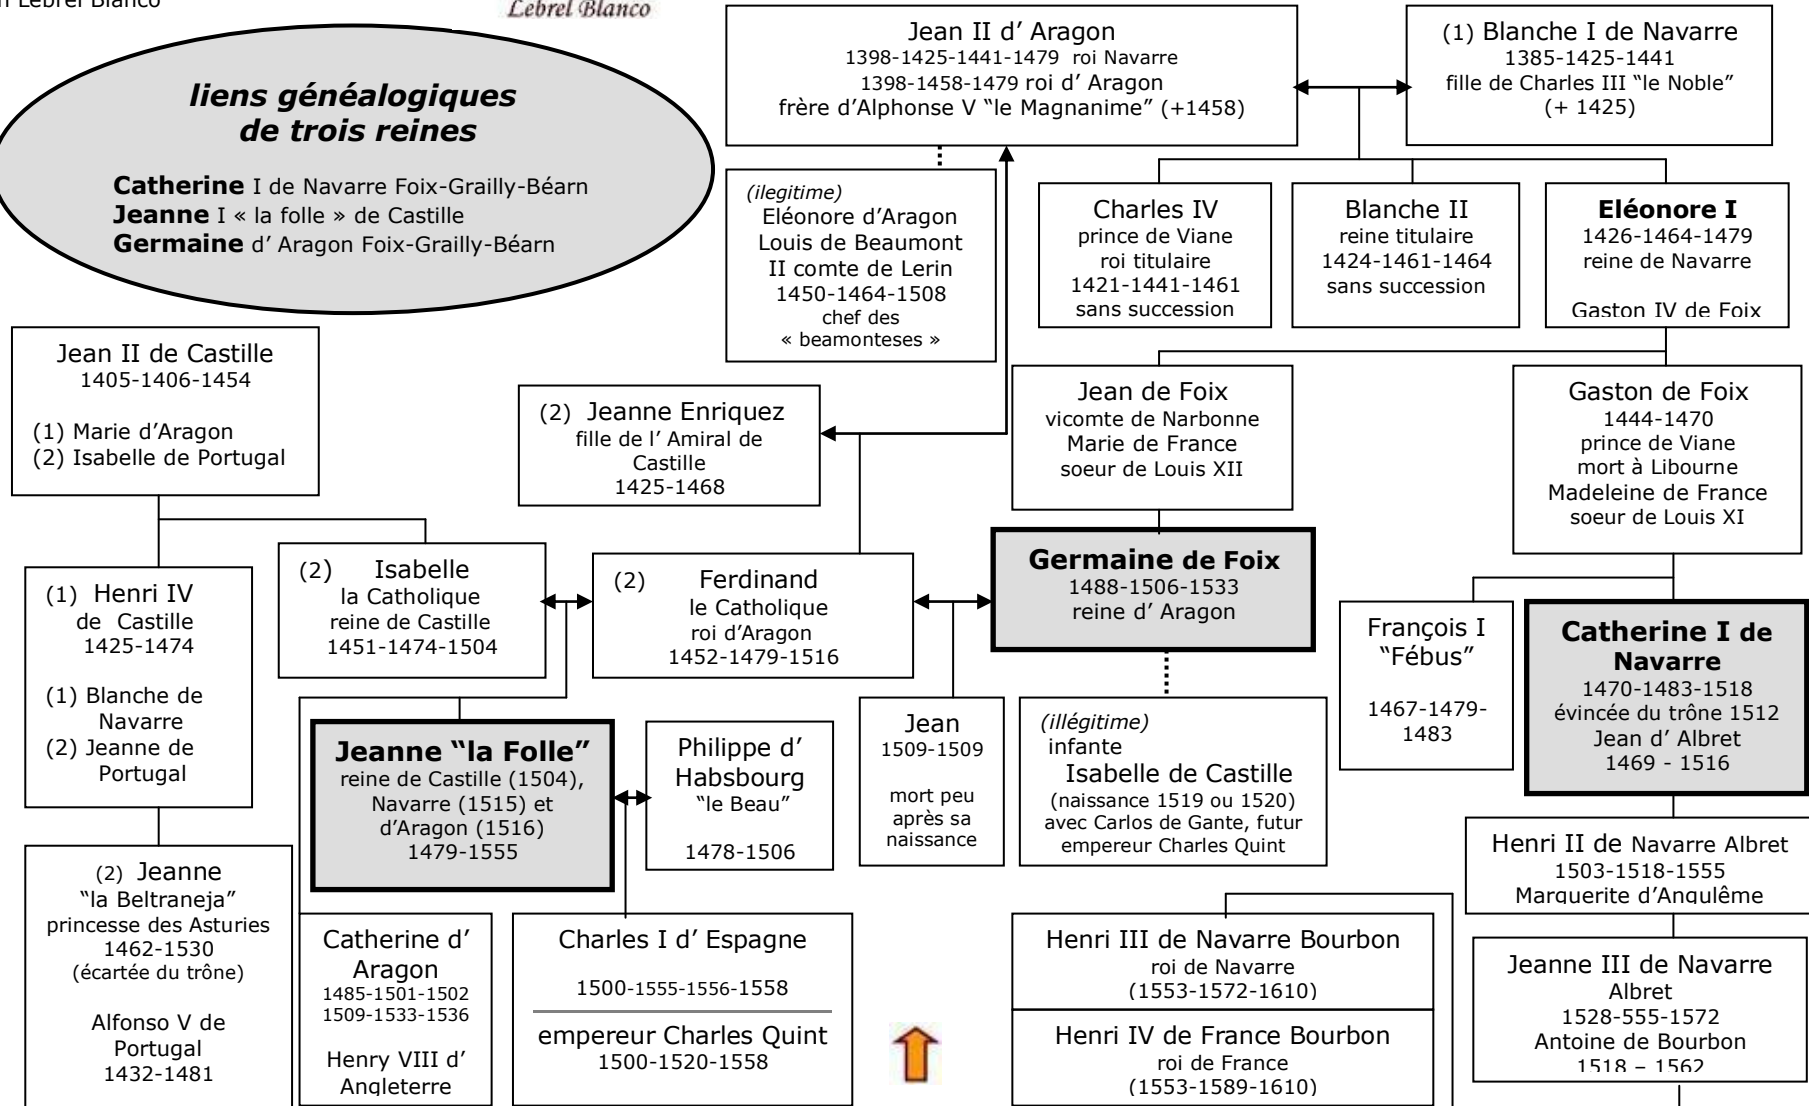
n Lebrel Blanco

Lebrel Blanco

liens généalogiques de trois reines

Catherine I de Navarre Foix-Grailly-Béarn
Jeanne I « la folle » de Castille
Germaine d' Aragon Foix-Grailly-Béarn

Jean II d' Aragon
1398-1425-1441-1479 roi Navarre
1398-1458-1479 roi d' Aragon
frère d'Alphonse V "le Magnanime" (+1458)

(1) Blanche I de Navarre
1385-1425-1441
fille de Charles III "le Noble"
(+ 1425)

(ilegitime)
Eléonore d'Aragon
Louis de Beaumont
II comte de Lerin
1450-1464-1508
chef des
« beamonteses »

Charles IV
prince de Viane
roi titulaire
1421-1441-1461
sans succession

Blanche II
reine titulaire
1424-1461-1464
sans succession

Eléonore I
1426-1464-1479
reine de Navarre

Gaston IV de Foix

Jean II de Castille
1405-1406-1454

(1) Marie d'Aragon
(2) Isabelle de Portugal

(2) Jeanne Enriquez
fille de l' Amiral de Castille
1425-1468

Jean de Foix
vicomte de Narbonne
Marie de France
soeur de Louis XII

Gaston de Foix
1444-1470
prince de Viane
mort à Libourne
Madeleine de France
soeur de Louis XI

(1) Henri IV
de Castille
1425-1474

(1) Blanche de Navarre
(2) Jeanne de Portugal

(2) Isabelle
la Catholique
reine de Castille
1451-1474-1504

(2) Ferdinand
le Catholique
roi d'Aragon
1452-1479-1516

Germaine de Foix
1488-1506-1533
reine d' Aragon

François I
"Fébus"

1467-1479-1483

Catherine I de Navarre
1470-1483-1518
évincée du trône 1512
Jean d' Albret
1469 - 1516

Jeanne "la Folle"
reine de Castille (1504),
Navarre (1515) et
d'Aragon (1516)
1479-1555

Philippe d' Habsbourg
"le Beau"

1478-1506

Jean
1509-1509

mort peu
après sa
naissance

(illégitime)
infante
Isabelle de Castille
(naissance 1519 ou 1520)
avec Carlos de Gante, futur
empereur Charles Quint

(2) Jeanne
"la Beltraneja"
princesse des Asturies
1462-1530
(écartée du trône)

Alfonso V de
Portugal
1432-1481

Henri II de Navarre Albret
1503-1518-1555
Marguerite d'Angulême

Catherine d' Aragon
1485-1501-1502
1509-1533-1536

Henry VIII d' Angleterre

Charles I d' Espagne

1500-1555-1556-1558

empereur Charles Quint
1500-1520-1558

Henri III de Navarre Bourbon
roi de Navarre
(1553-1572-1610)

Henri IV de France Bourbon
roi de France
(1553-1589-1610)

Jeanne III de Navarre
Albret
1528-555-1572
Antoine de Bourbon
1518 – 1562